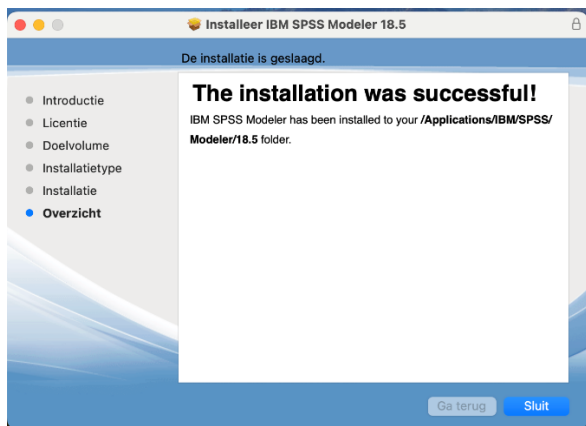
Installeer IBM SPSS Modeler 18.5

De installatie is geslaagd.

Introductie
Licentie
Doelvolume
Installatietype
Installatie
Overzicht

The installation was successful!

IBM SPSS Modeler has been installed to your **/Applications/IBM/SPSS/Modeler/18.5** folder.

Ga terug
Sluit